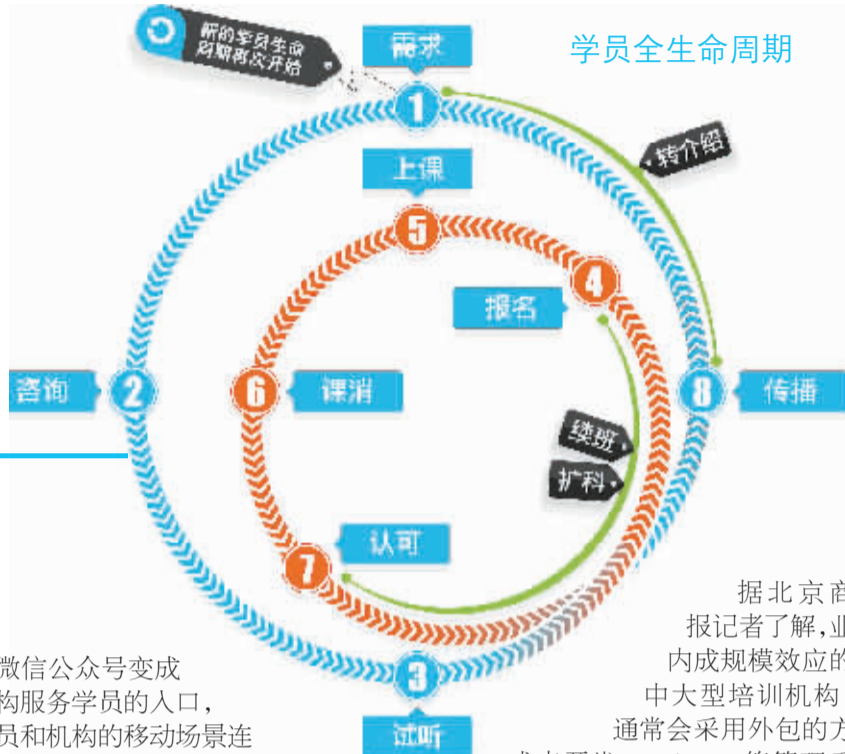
学员全生命周期

新的学员生命周期再次开始

需求

1

转介绍

上课

5

4

报名

咨询

2

6

课消

8

传播

续班

扩科

认可

7

3

试听

据北京商

报记者了解,业

内成规模效应的

中大型培训机构

通常会采用外包的方

微信公众号变成

构服务学员的入口,

员和机构的移动场景连